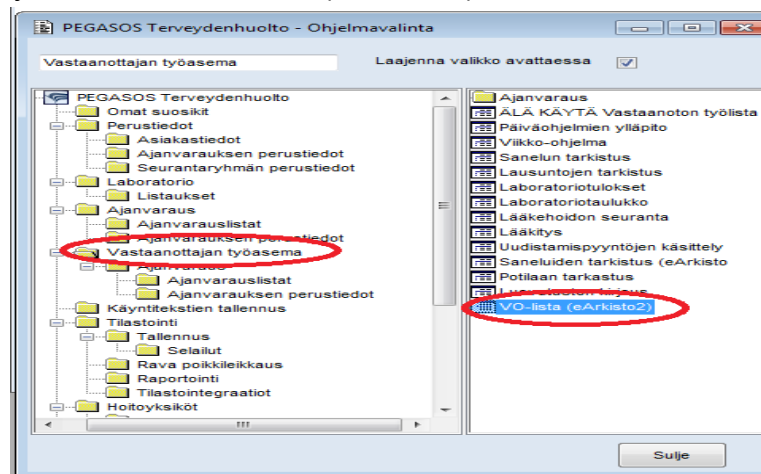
PEGASOS Terveydenhuolto - Ohjelmavalinta

Vastaanottajan työasema

Laajenna valikko avattaessa

PEGASOS Terveydenhuolto
Omat suosikit
Perustiedot
Asiakastiedot
Ajanvarauksen perustiedot
Seurantaryhmän perustiedot
Laboratorio
Listaukset
Ajanvaraus
Ajanvarauslistat
Ajanvarauksen perustiedot
Vastaanottajan työasema
Ajanvaraus
Ajanvarauslistat
Ajanvarauksen perustiedot
Käyntitekstien tallennus
Tilastointi
Tallennus
Selailut
Rava poikkileikkaus
Raportointi
Tilastointegraatiot
Hoitoyksiköt

Ajanvaraus
ÄLÄ KÄYTÄ Vastaanoton työlista
Päiväohjelmien ylläpito
Viikko-ohjelma
Sanelun tarkistus
Lausuntojen tarkistus
Laboratoriotulokset
Laboratoriotaulukko
Lääkehoidon seuranta
Lääkitys
Uudistamispyyntöjen käsittely
Saneluiden tarkistus (eArkisto
Potilaan tarkastus
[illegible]
VO-lista (eArkisto2)

Sulje